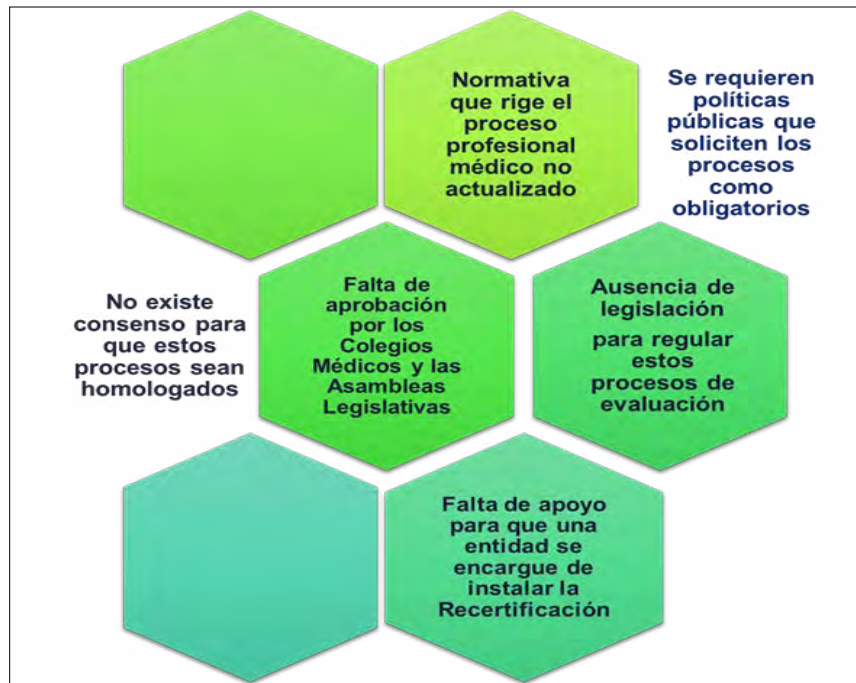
Normativa que rige el proceso profesional médico no actualizado

Se requieren políticas públicas que soliciten los procesos como obligatorios

No existe consenso para que estos procesos sean homologados

Falta de aprobación por los Colegios Médicos y las Asambleas Legislativas

Ausencia de legislación para regular estos procesos de evaluación

Falta de apoyo para que una entidad se encargue de instalar la Recertificación